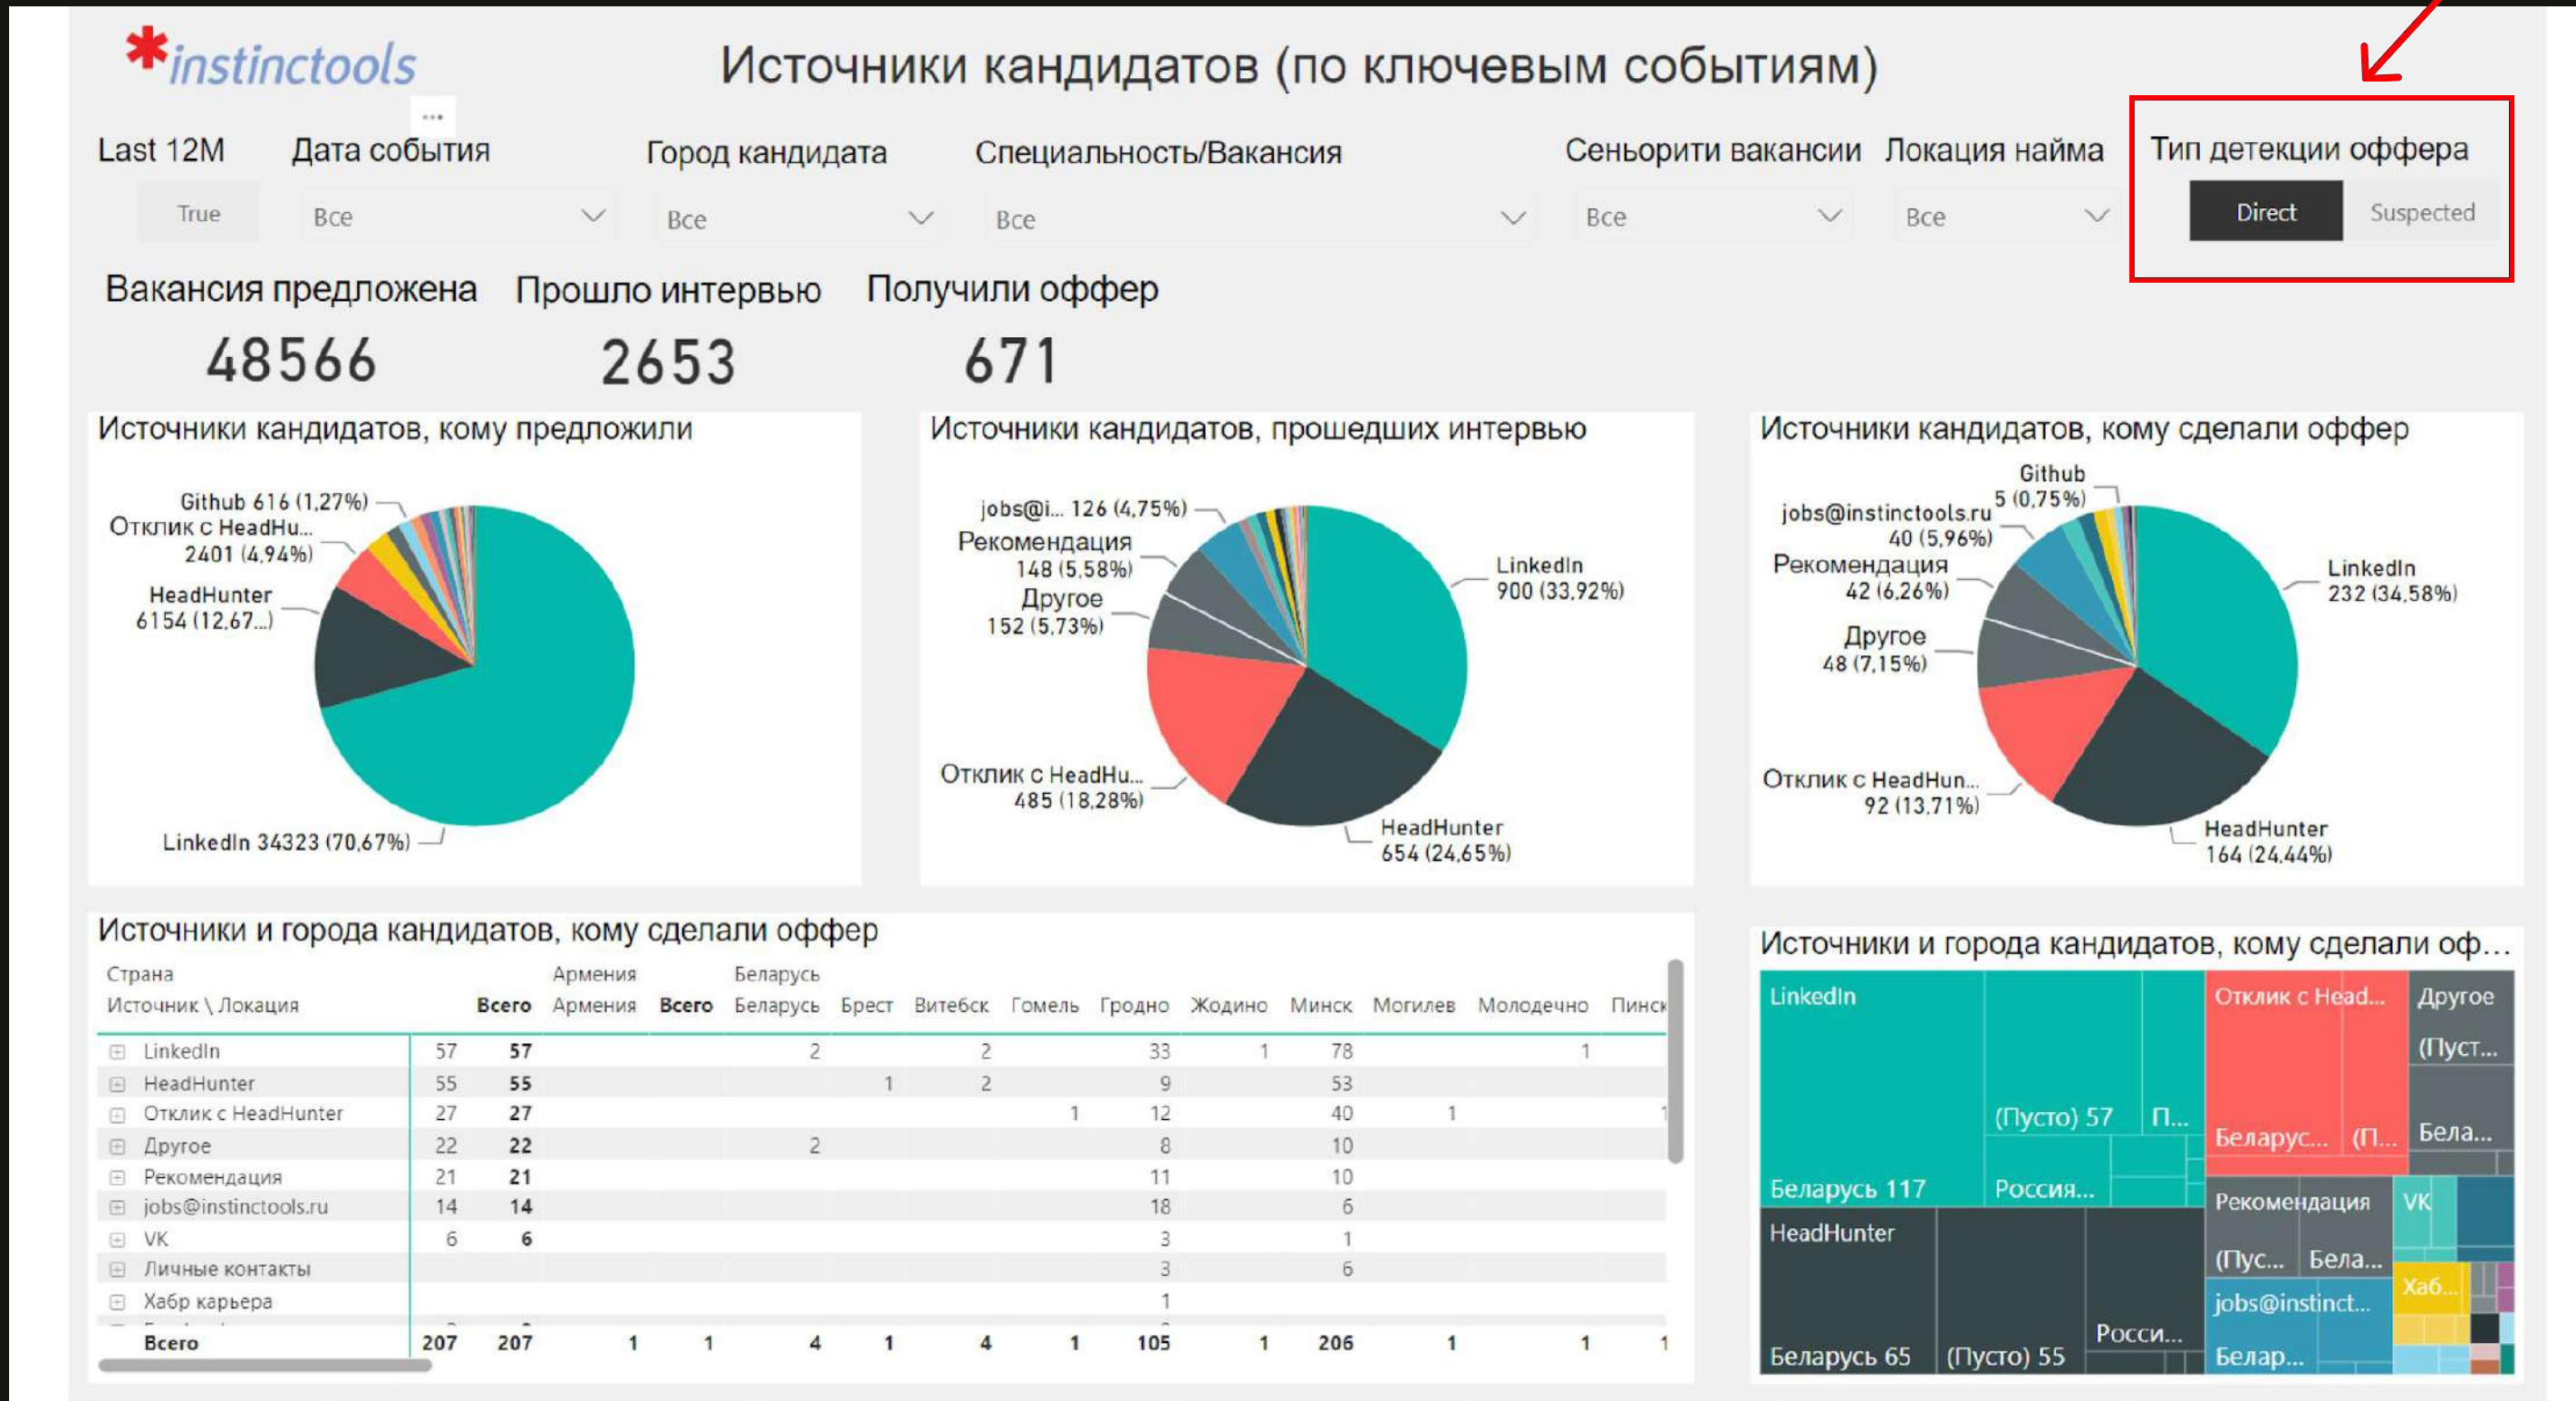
*instinctools

Источники кандидатов (по ключевым событиям)

Last 12M
True

Дата события
Все

Город кандидата
Все

Специальность/Вакансия
Все

Сеньорити вакансии
Все

Локация найма
Все

Тип детекции оффера
Direct Suspected

Вакансия предложена
48566

Прошло интервью
2653

Получили оффер
671

Источники кандидатов, кому предложили

Github 616 (1,27%)
Отклик с HeadHu... 2401 (4,94%)
HeadHunter 6154 (12,67...)
LinkedIn 34323 (70,67%)

Источники кандидатов, прошедших интервью

jobs@i... 126 (4,75%)
Рекомендация 148 (5,58%)
Другое 152 (5,73%)
LinkedIn 900 (33,92%)
Отклик с HeadHu... 485 (18,28%)
HeadHunter 654 (24,65%)

Источники кандидатов, кому сделали оффер

Github 5 (0,75%)
jobs@instinctools.ru 40 (5,96%)
Рекомендация 42 (6,26%)
Другое 48 (7,15%)
LinkedIn 232 (34,58%)
Отклик с HeadHun... 92 (13,71%)
HeadHunter 164 (24,44%)

Источники и города кандидатов, кому сделали оффер

| Страна / Источник \ Локация | | Всего | Армения Армения | Всего | Беларусь Беларусь | Брест | Витебск | Гомель | Гродно | Жодино | Минск | Могилев | Молодечно | Пинск |
|---|---|---|---|---|---|---|---|---|---|---|---|---|---|---|
| LinkedIn | 57 | 57 | | | 2 | | 2 | | 33 | 1 | 78 | | 1 | |
| HeadHunter | 55 | 55 | | | | 1 | 2 | | 9 | | 53 | | | |
| Отклик с HeadHunter | 27 | 27 | | | | | | 1 | 12 | | 40 | 1 | | 1 |
| Другое | 22 | 22 | | | 2 | | | | 8 | | 10 | | | |
| Рекомендация | 21 | 21 | | | | | | | 11 | | 10 | | | |
| jobs@instinctools.ru | 14 | 14 | | | | | | | 18 | | 6 | | | |
| VK | 6 | 6 | | | | | | | 3 | | 1 | | | |
| Личные контакты | | | | | | | | | 3 | | 6 | | | |
| Хабр карьера | | | | | | | | | 1 | | | | | |
| Всего | 207 | 207 | 1 | 1 | 4 | 1 | 4 | 1 | 105 | 1 | 206 | 1 | 1 | 1 |

Источники и города кандидатов, кому сделали оф...

LinkedIn
(Пусто) 57
П...
Беларусь 117
Россия...
Отклик с Head...
Беларус...
(П...
Другое
(Пуст...
Бела...
HeadHunter
Беларусь 65
(Пусто) 55
Росси...
Рекомендация
(Пус...
Бела...
VK
jobs@instinct...
Белар...
Хаб...